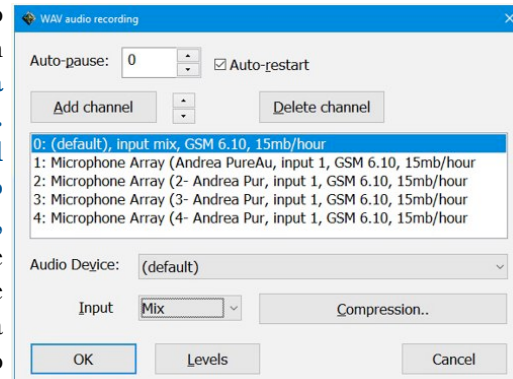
WAV audio recording

Auto-pause: 0

Auto-restart

Add channel

Delete channel

0: (default), input mix, GSM 6.10, 15mb/hour
1: Microphone Array (Andrea PureAu, input 1, GSM 6.10, 15mb/hour
2: Microphone Array (2- Andrea Pur, input 1, GSM 6.10, 15mb/hour
3: Microphone Array (3- Andrea Pur, input 1, GSM 6.10, 15mb/hour
4: Microphone Array (4- Andrea Pur, input 1, GSM 6.10, 15mb/hour

Audio Device: (default)

Input Mix

Compression..

OK

Levels

Cancel